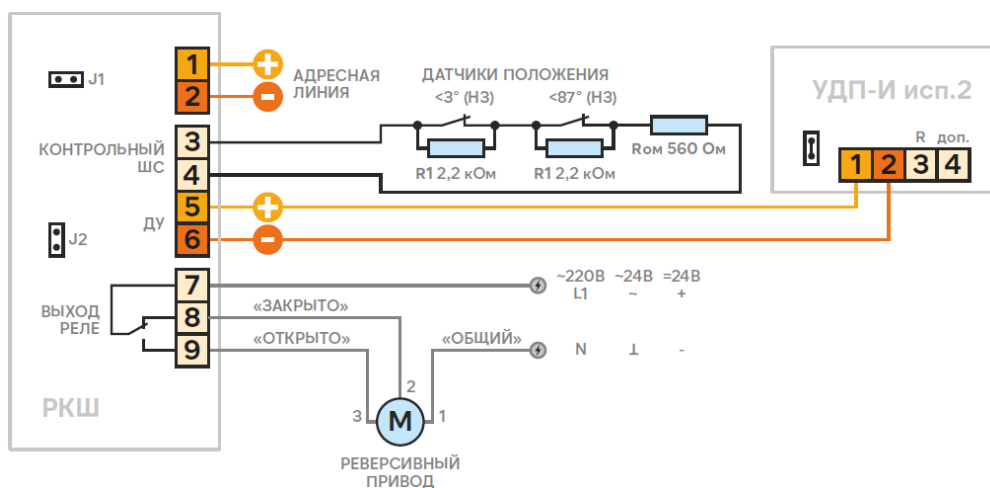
J1

1
2

АДРЕСНАЯ ЛИНИЯ

ДАТЧИКИ ПОЛОЖЕНИЯ
<3° (НЗ)
<87° (НЗ)

КОНТРОЛЬНЫЙ ШС

3
4

R1 2,2 кОм
R1 2,2 кОм
Rом 560 Ом

УДП-И исп.2

R доп.
1 2 3 4

ДУ
5
6

J2

7
8
9

ВЫХОД РЕЛЕ

«ЗАКРЫТО»
«ОТКРЫТО»
«ОБЩИЙ»

~220В L1
~24В ~
=24В +

N
⊥
-

2
3
M
1

РКШ

РЕВЕРСИВНЫЙ ПРИВОД